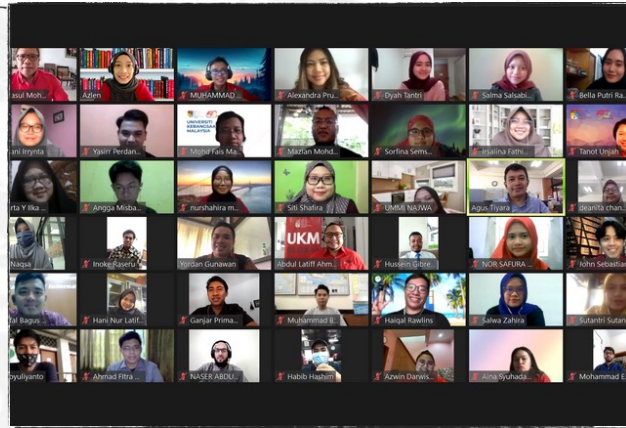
asul Moh...
Azlen
MUHAMMAD
Alexandra Pru...
Dyah Tantri
Salma Salsabi...
Bella Putri Ra...
ani Iriynta
Yasirr Perdan...
UNIVERSITI KEBANGSAAN MALAYSIA
Mohd Fais Ma...
Mazlan Mohd...
Sorfina Sems...
esalina Fathi...
Tanot Unjah...
rta Y Ilka
Angga Misba...
nurshahira m...
Siti Shafira
UMMI NAJWA
Agus Tiyara
deanita chan...
Naqsa
Inoke Saseru
Yordan Gunawan
UKM
Abdul Latiff Ahm...
Hussein Gibre...
NOR SAFURA
John Sebastian
al Bagus
Hani Nur Latif...
Ganjar Prima...
Muhammad B...
Haiqal Rawlins
Salwa Zahira
Sutantri Sutan
pyuliyanto
Ahmad Fitra
NASER ABDU...
Habib Hashim
Azwin Darwis...
Aina Syuhada...
Mohammad E...